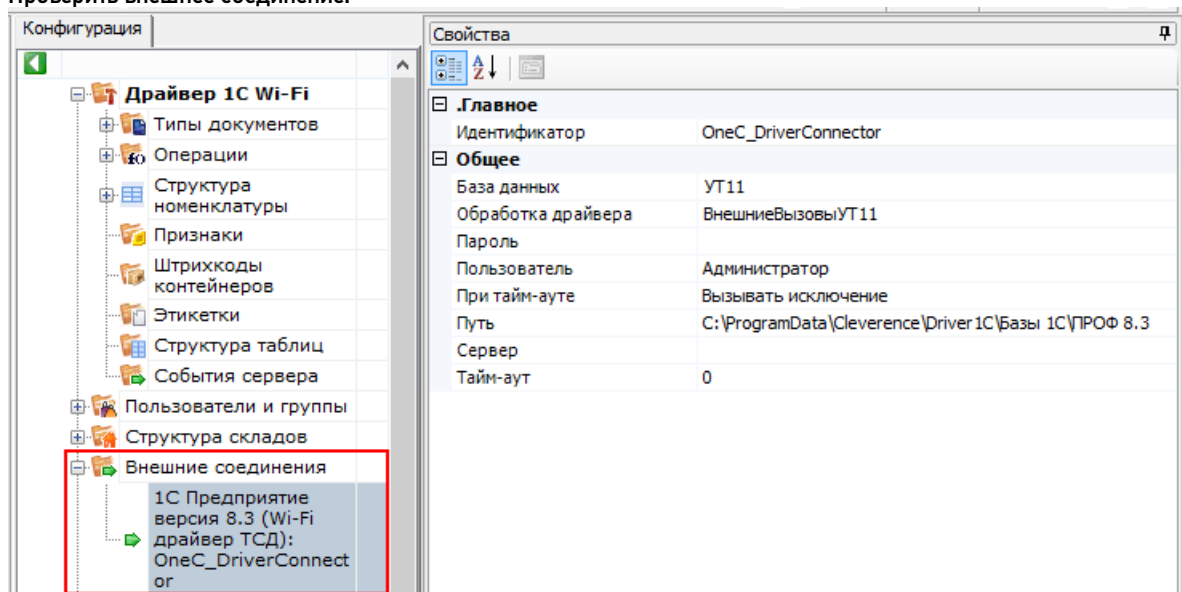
Конфигурация

Драйвер 1С Wi-Fi
Типы документов
Операции
Структура номенклатуры
Признаки
Штрихкоды контейнеров
Этикетки
Структура таблиц
События сервера
Пользователи и группы
Структура складов
Внешние соединения
1С Предприятие версия 8.3 (Wi-Fi драйвер ТСД): OneC_DriverConnector

Свойства

| .Главное | |
|---|---|
| Идентификатор | OneC_DriverConnector |
| Общее | |
| База данных | УТ11 |
| Обработка драйвера | ВнешниеВызовыУТ11 |
| Пароль | |
| Пользователь | Администратор |
| При тайм-ауте | Вызывать исключение |
| Путь | C:\ProgramData\Cleverence\Driver1C\Базы 1С\ПРОФ 8.3 |
| Сервер | |
| Тайм-аут | 0 |